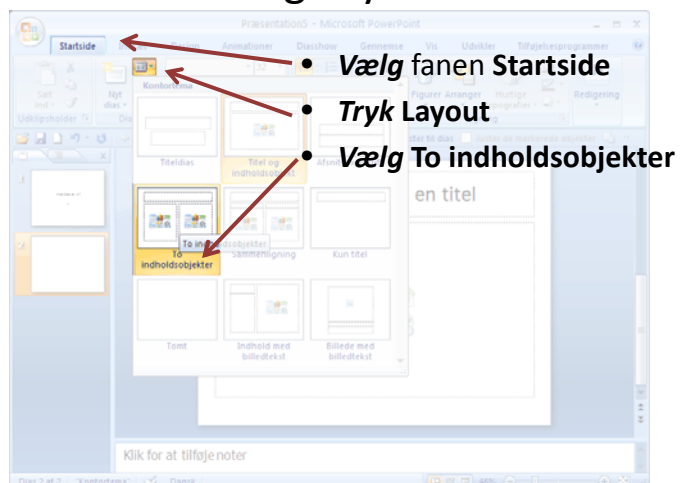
Præsentation5 - Microsoft PowerPoint

Startside
Indsæt
Design
Animationer
Diasshow
Gennemse
Vis
Udvikler
Tilføjelsesprogrammer

Sæt ind
Nyt dias
Udklipsholder
Figurer
Arranger
Hurtige typografier
Redigering

Kontortema
Titeldias
Titel og indholdsobjekt
Afsnit
To indholdsobjekter
Sammenligning
Kun titel
Tomt
Indhold med billedtekst
Billede med billedtekst
To indholdsobjekter

en titel

Klik for at tilføje noter

Dias 2 af 2
"Kontortema"
Dansk

• *Vælg* fanen **Startside**
• *Tryk* **Layout**
• *Vælg* **To indholdsobjekter**